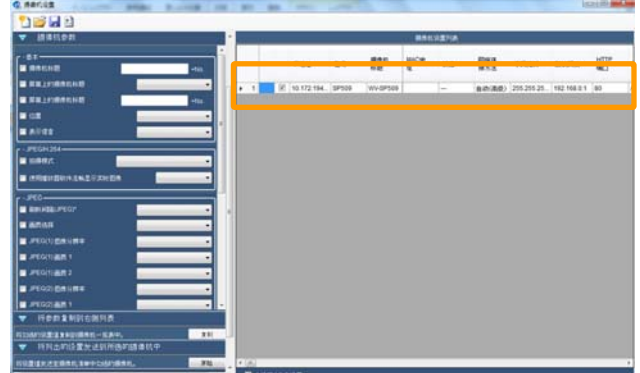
摄像机设置

摄像机参数

基本

摄像机标题

屏幕上的摄像机标题

屏幕上的摄像机标题

位置

显示语言

JPEG/H.264

拍摄模式

使用摄像机软件去除显示的影像

JPEG

刷新间隔(JPEG)*

画质选择

JPEG(1)图像分辨率

JPEG(1)画质 1

JPEG(1)画质 2

JPEG(2)图像分辨率

JPEG(2)画质 1

将参数复制到左侧列表

将当前的设置复制到摄像机一览表中。

复制

将列出的设置发送到所选的摄像机中

将当前设定发送到摄像机并保存以前的摄像机。

发送

摄像机设置列表

| | | | | | 摄像机标题 | MAC地址 | | 网络设置方法 | | | HTTP端口 |
|---|---|---|---|---|---|---|---|---|---|---|---|
| ▸ | 1 | ☑ | 10.172.194... | SP509 | WV-SP509 | | — | 自动(高级) | 255.255.25... | 192.168.0.1 | 80 |